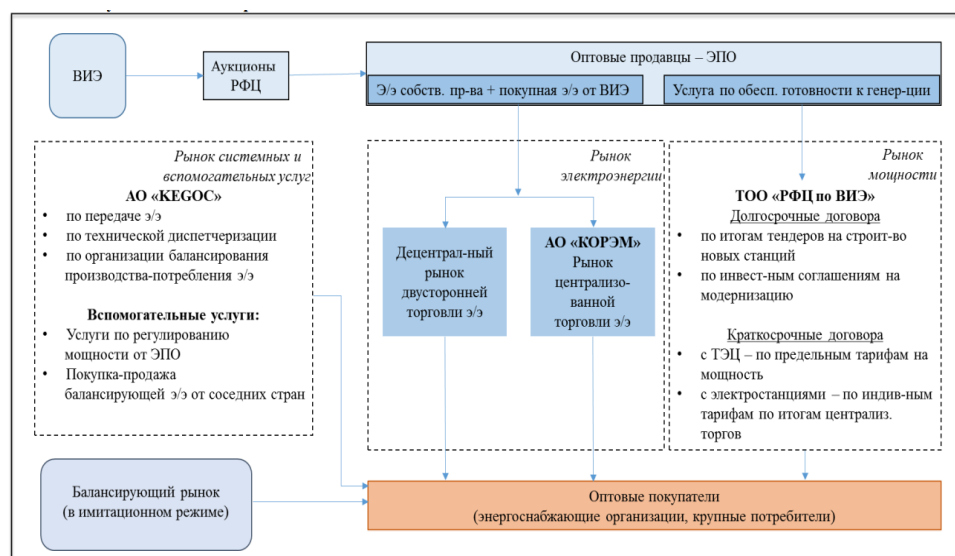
ВИЭ

Аукционы РФЦ

Оптовые продавцы – ЭПО

Э/э собств. пр-ва + покупная э/э от ВИЭ

Услуга по обесп. готовности к генер-ции

Рынок системных и вспомогательных услуг

АО «KEGOC»

- по передаче э/э
- по технической диспетчеризации
- по организации балансирования производства-потребления э/э

Вспомогательные услуги:

- Услуги по регулированию мощности от ЭПО
- Покупка-продажа балансирующей э/э от соседних стран

Рынок электроэнергии

Децентрал-ный рынок двусторонней торговли э/э

АО «КОРЭМ» Рынок централизованной торговли э/э

Рынок мощности

ТОО «РФЦ по ВИЭ»

Долгосрочные договора

- по итогам тендеров на строит-во новых станций
- по инвест-ным соглашениям на модернизацию

Краткосрочные договора

- с ТЭЦ – по предельным тарифам на мощность
- с электростанциями – по индив-ным тарифам по итогам централиз. торгов

Балансирующий рынок (в имитационном режиме)

Оптовые покупатели (энергоснабжающие организации, крупные потребители)